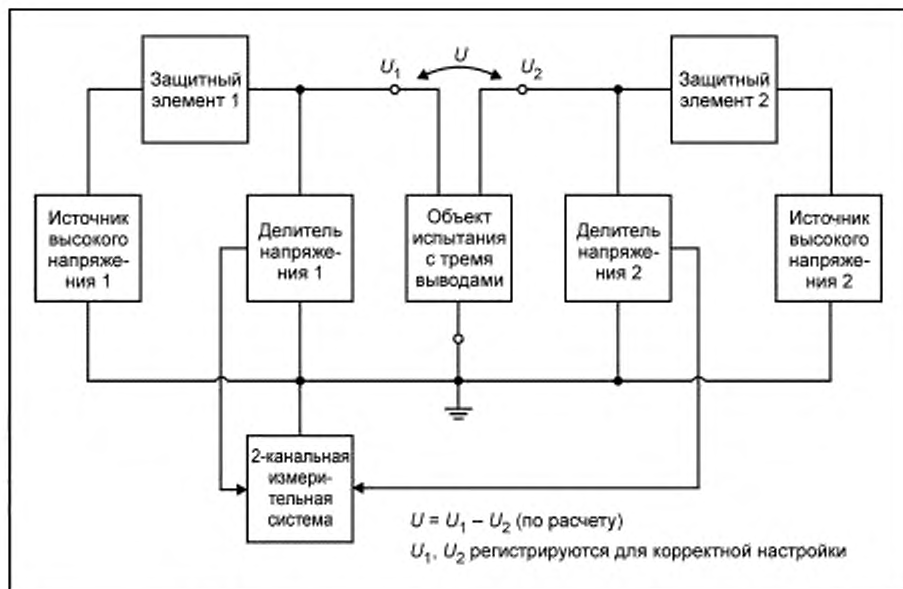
Защитный элемент 1

$U_1$

$U$

$U_2$

Защитный элемент 2

Источник высокого напряжения 1

Делитель напряжения 1

Объект испытания с тремя выводами

Делитель напряжения 2

Источник высокого напряжения 2

2-канальная измерительная система

$U = U_1 - U_2$ (по расчету)

$U_1$, $U_2$ регистрируются для корректной настройки